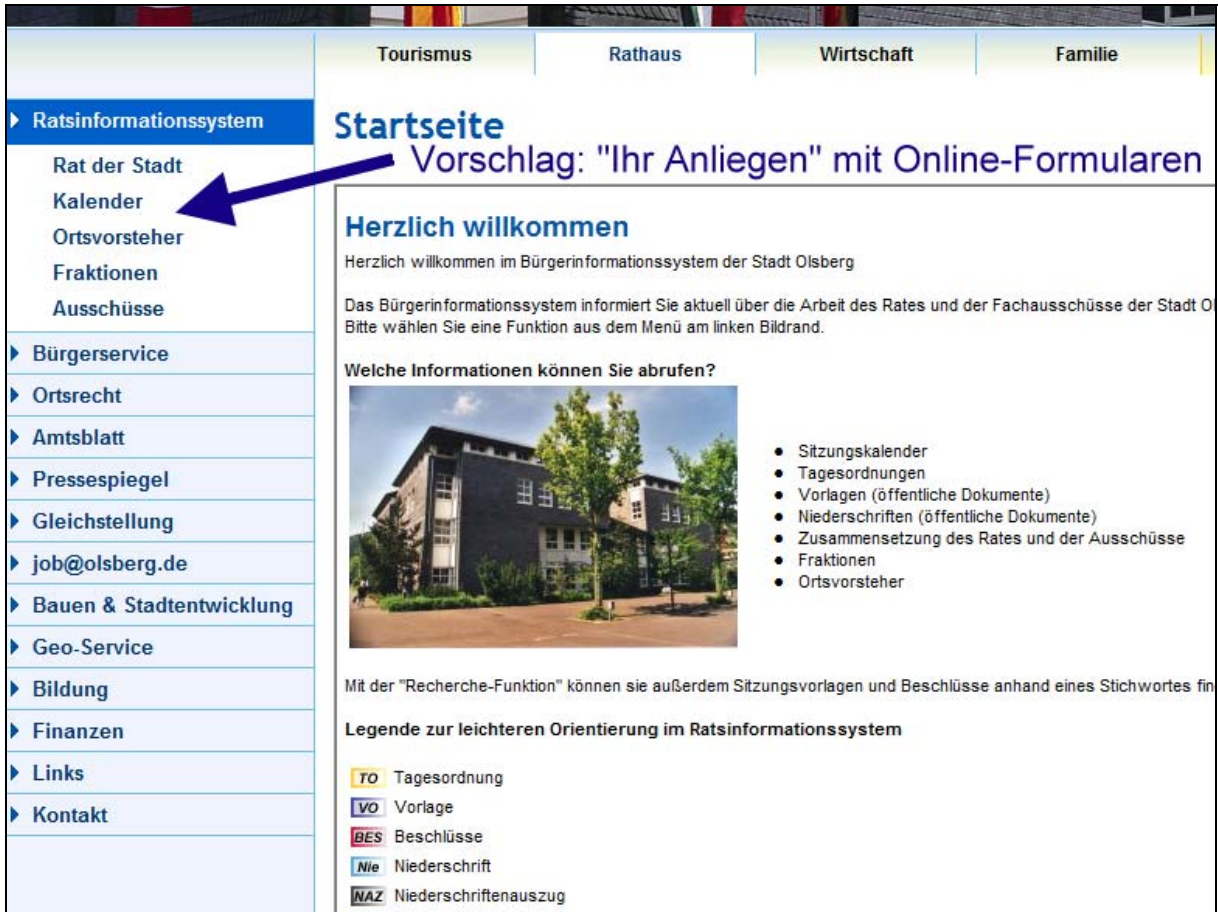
Tourismus
Rathaus
Wirtschaft
Familie

Ratsinformationssystem
Rat der Stadt
Kalender
Ortsvorsteher
Fraktionen
Ausschüsse
Bürgerservice
Ortsrecht
Amtsblatt
Pressespiegel
Gleichstellung
job@olsberg.de
Bauen & Stadtentwicklung
Geo-Service
Bildung
Finanzen
Links
Kontakt

Startseite

Vorschlag: "Ihr Anliegen" mit Online-Formularen

Herzlich willkommen

Herzlich willkommen im Bürgerinformationssystem der Stadt Olsberg

Das Bürgerinformationssystem informiert Sie aktuell über die Arbeit des Rates und der Fachausschüsse der Stadt Ol
Bitte wählen Sie eine Funktion aus dem Menü am linken Bildrand.

Welche Informationen können Sie abrufen?

- Sitzungskalender
- Tagesordnungen
- Vorlagen (öffentliche Dokumente)
- Niederschriften (öffentliche Dokumente)
- Zusammensetzung des Rates und der Ausschüsse
- Fraktionen
- Ortsvorsteher

Mit der "Recherche-Funktion" können sie außerdem Sitzungsvorlagen und Beschlüsse anhand eines Stichwortes fin

Legende zur leichteren Orientierung im Ratsinformationssystem

TO Tagesordnung
VO Vorlage
BES Beschlüsse
Nie Niederschrift
NAZ Niederschriftenauszug